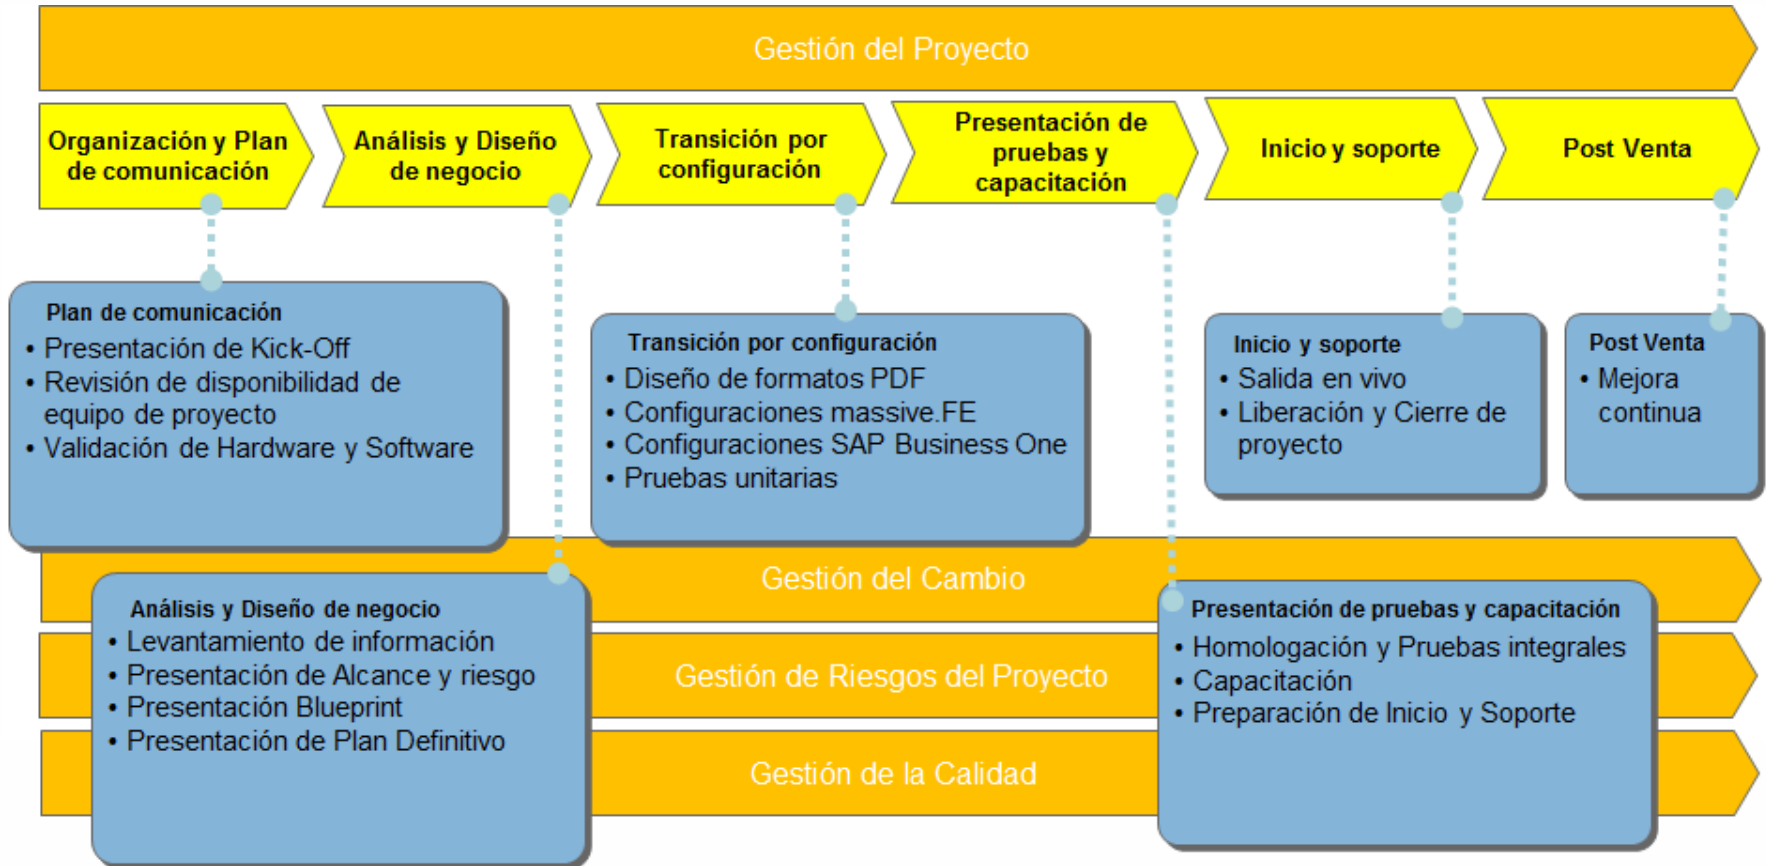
Gestión del Proyecto

Organización y Plan de comunicación

Análisis y Diseño de negocio

Transición por configuración

Presentación de pruebas y capacitación

Inicio y soporte

Post Venta

Plan de comunicación
• Presentación de Kick-Off
• Revisión de disponibilidad de equipo de proyecto
• Validación de Hardware y Software

Transición por configuración
• Diseño de formatos PDF
• Configuraciones massive.FE
• Configuraciones SAP Business One
• Pruebas unitarias

Inicio y soporte
• Salida en vivo
• Liberación y Cierre de proyecto

Post Venta
• Mejora continua

Gestión del Cambio

Análisis y Diseño de negocio
• Levantamiento de información
• Presentación de Alcance y riesgo
• Presentación Blueprint
• Presentación de Plan Definitivo

Gestión de Riesgos del Proyecto

Gestión de la Calidad

Presentación de pruebas y capacitación
• Homologación y Pruebas integrales
• Capacitación
• Preparación de Inicio y Soporte